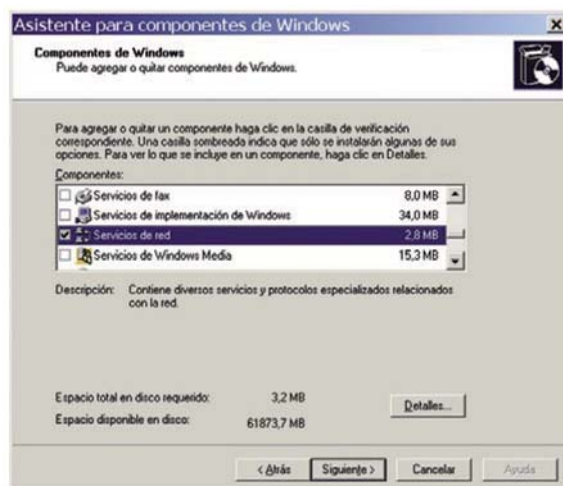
Asistente para componentes de Windows

Componentes de Windows
Puede agregar o quitar componentes de Windows.

Para agregar o quitar un componente haga clic en la casilla de verificación correspondiente. Una casilla sombreada indica que sólo se instalarán algunas de sus opciones. Para ver lo que se incluye en un componente, haga clic en Detalles.

Componentes:

| | |
|---|---|
| Servicios de fax | 8,0 MB |
| Servicios de implementación de Windows | 34,0 MB |
| Servicios de red | 2,8 MB |
| Servicios de Windows Media | 15,3 MB |

Descripción: Contiene diversos servicios y protocolos especializados relacionados con la red.

Espacio total en disco requerido: 3,2 MB
Espacio disponible en disco: 61873,7 MB

Detalles...

< Atrás | Siguiente > | Cancelar | Ayuda